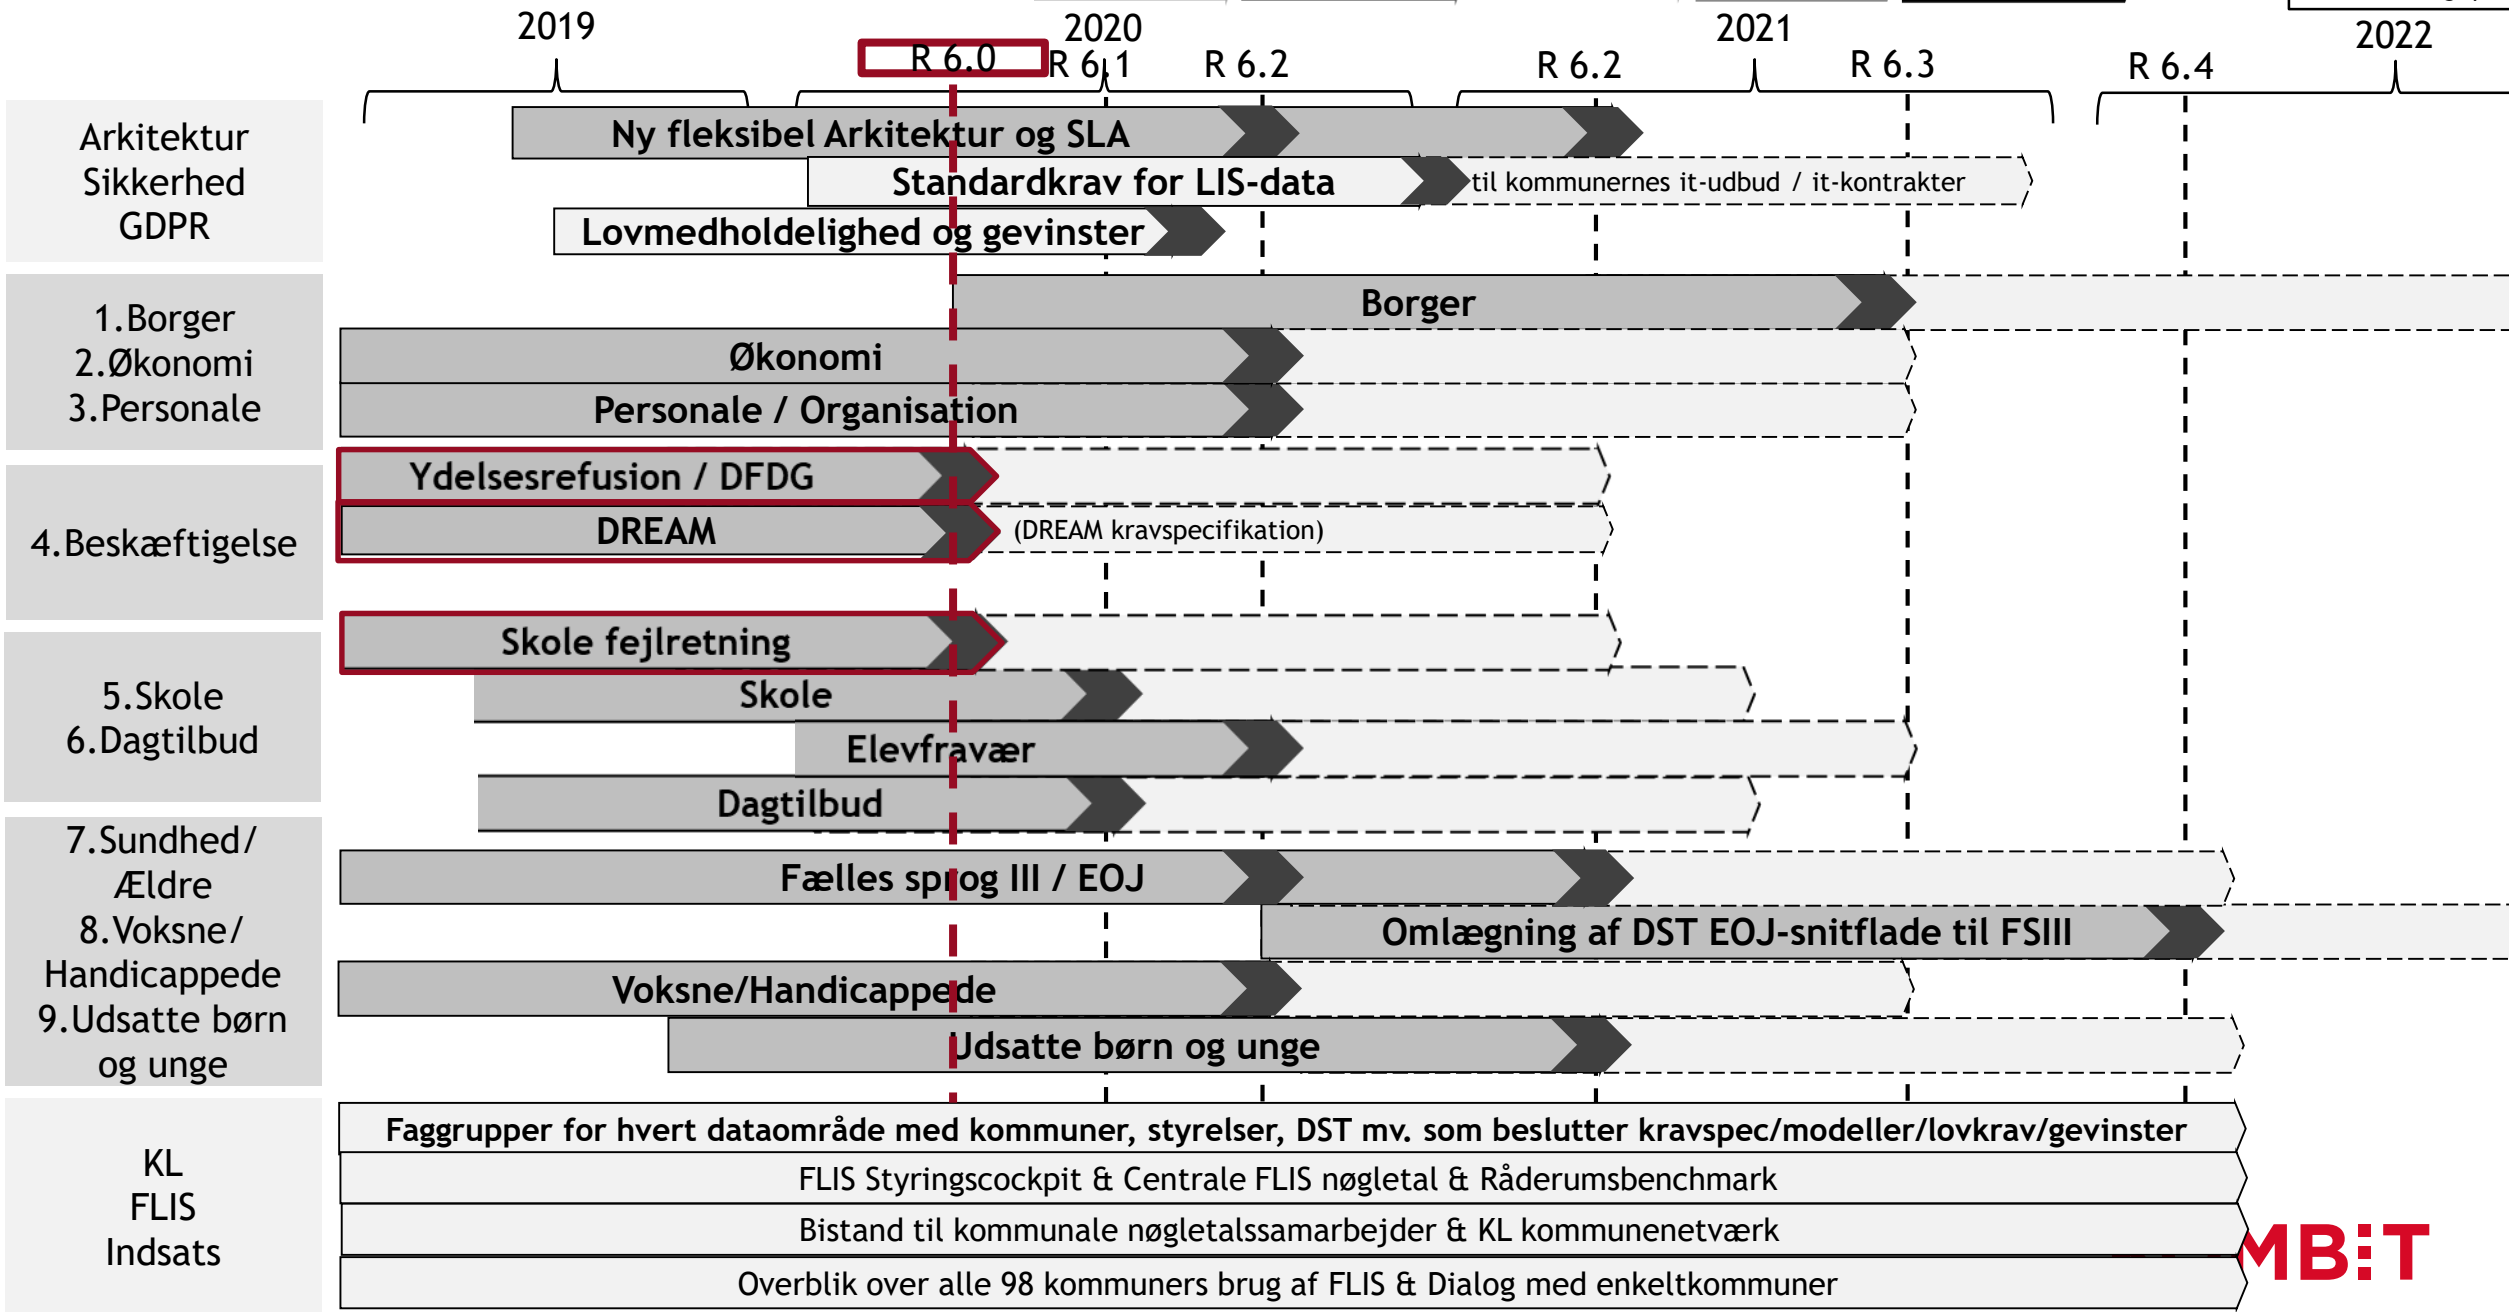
2019
2020
2021
2022
R 6.0
R 6.1
R 6.2
R 6.2
R 6.3
R 6.4

Arkitektur
Sikkerhed
GDPR

Ny fleksibel Arkitektur og SLA
Standardkrav for LIS-data
til kommunernes it-udbud / it-kontrakter
Lovmedholdelighed og gevinster

1.Borger
2.Økonomi
3.Personale

Borger
Økonomi
Personale / Organisation

4.Beskæftigelse

Ydelsesrefusion / DFDG
DREAM
(DREAM kravspecifikation)

5.Skole
6.Dagtilbud

Skole fejlretning
Skole
Elevfravær
Dagtilbud

7.Sundhed/
Ældre
8.Voksne/
Handicappede
9.Udsatte børn
og unge

Fælles sprog III / EOJ
Omlægning af DST EOJ-snitflade til FSIII
Voksne/Handicappede
Udsatte børn og unge

KL
FLIS
Indsats

Faggrupper for hvert dataområde med kommuner, styrelser, DST mv. som beslutter kravspec/modeller/lovkrav/gevinster
FLIS Styringscockpit & Centrale FLIS nøgletal & Råderumsbenchmark
Bistand til kommunale nøgletalssamarbejder & KL kommunenetværk
Overblik over alle 98 kommuners brug af FLIS & Dialog med enkeltkommuner

MB:T